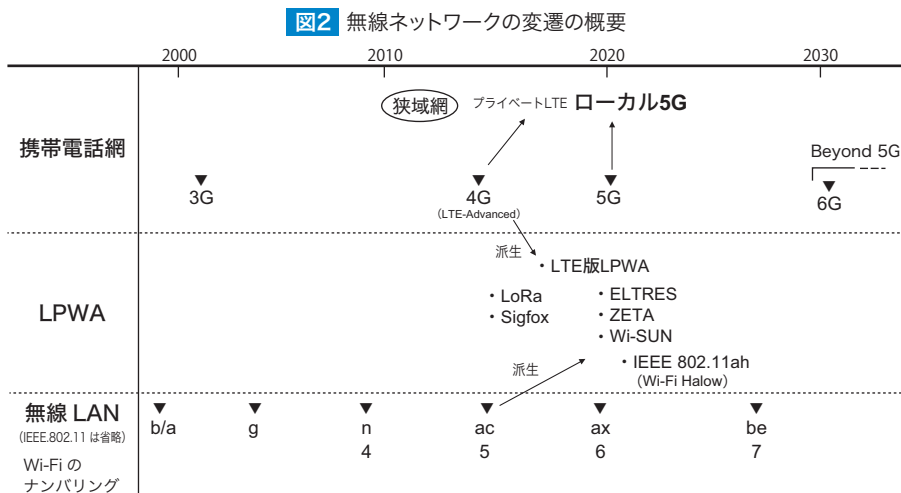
図2 無線ネットワークの変遷の概要

2000 2010 2020 2030

携帯電話網

狭域網 プライベートLTE ローカル5G

3G

4G
(LTE-Advanced)

5G

Beyond 5G

6G

LPWA

派生

・LTE版LPWA

・LoRa
・Sigfox

・ELTRES
・ZETA
・Wi-SUN

派生

・IEEE 802.11ah
(Wi-Fi Halow)

無線 LAN
(IEEE.802.11 は省略)

Wi-Fi の
ナンバリング

b/a

g

n
4

ac
5

ax
6

be
7